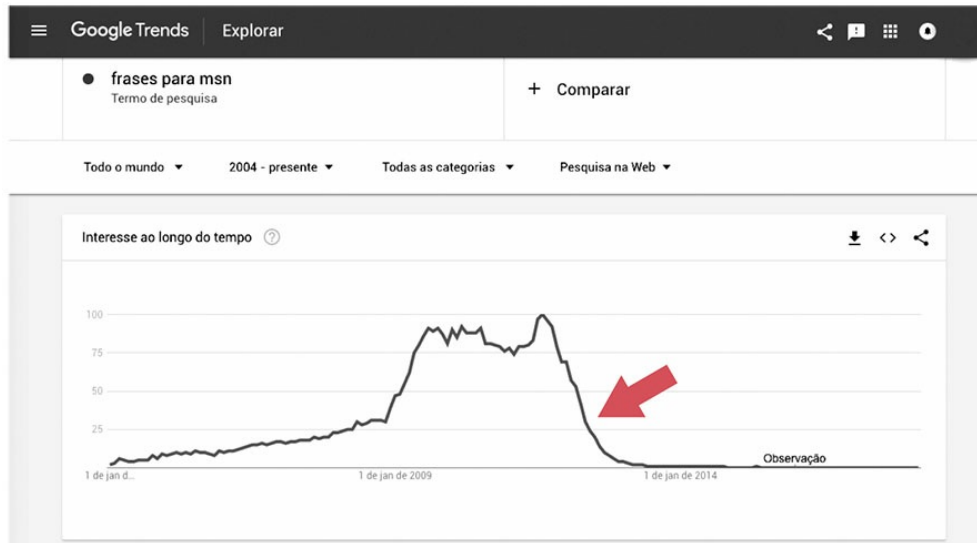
Google Trends Explorar

frases para msn
Termo de pesquisa

+ Comparar

Todo o mundo ▾ 2004 - presente ▾ Todas as categorias ▾ Pesquisa na Web ▾

Interesse ao longo do tempo

100
75
50
25

1 de jan d... 1 de jan de 2009 1 de jan de 2014

Observação